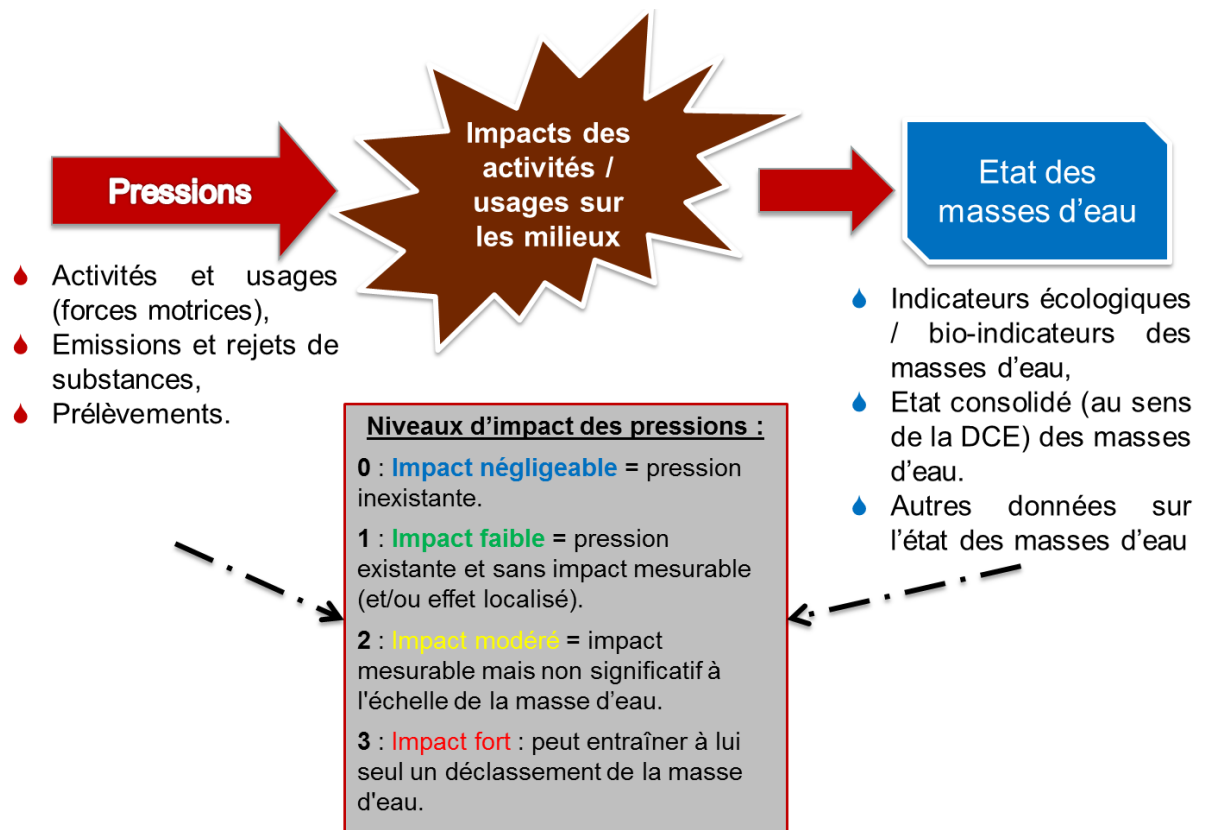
Pressions

Impacts des activités / usages sur les milieux

Etat des masses d'eau

Activités et usages (forces motrices),
Emissions et rejets de substances,
Prélèvements.

Indicateurs écologiques / bio-indicateurs des masses d'eau,
Etat consolidé (au sens de la DCE) des masses d'eau.
Autres données sur l'état des masses d'eau

Niveaux d'impact des pressions :

0 : Impact négligeable = pression inexistante.

1 : Impact faible = pression existante et sans impact mesurable (et/ou effet localisé).

2 : Impact modéré = impact mesurable mais non significatif à l'échelle de la masse d'eau.

3 : Impact fort : peut entraîner à lui seul un déclassement de la masse d'eau.